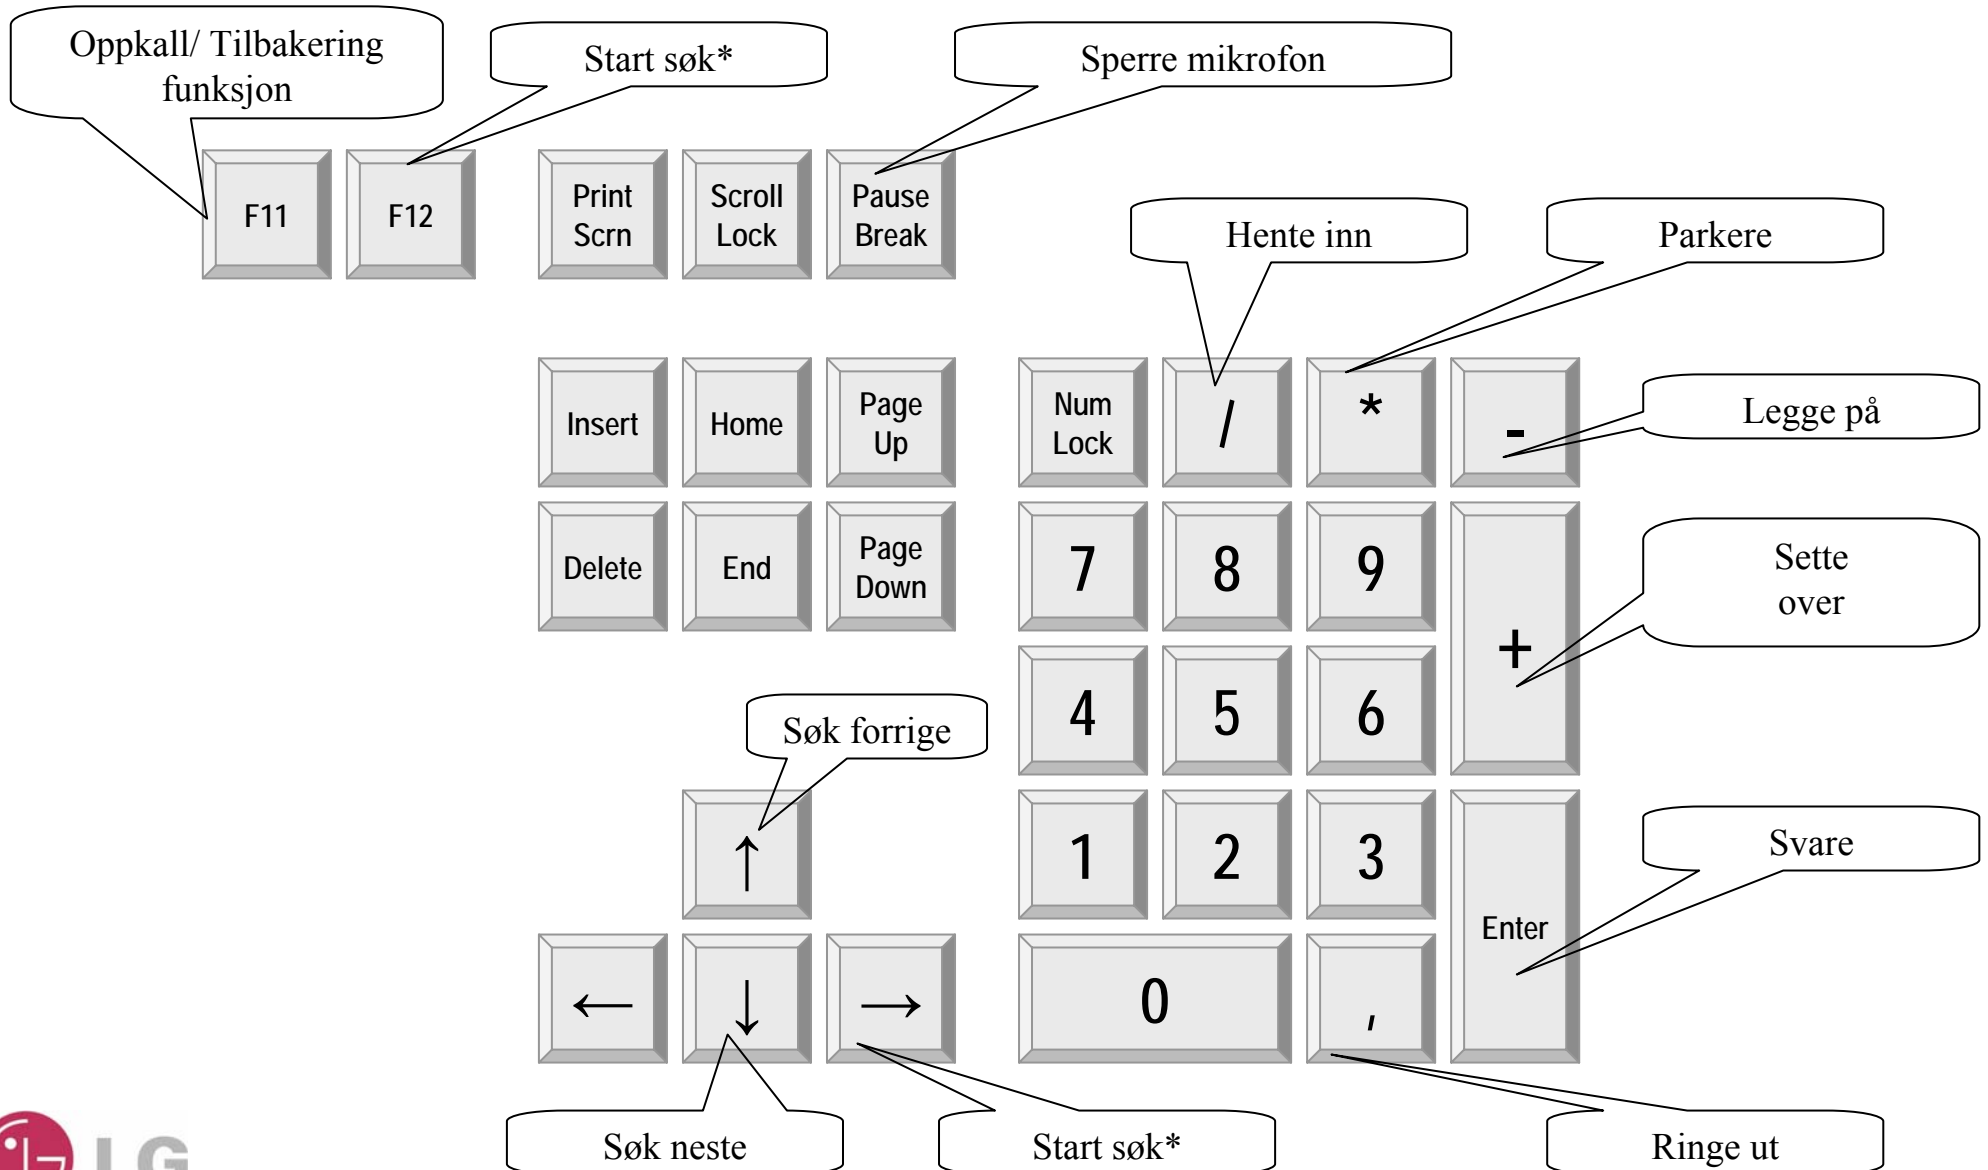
Oppkall/ Tilbakering funksjon

Start søk*

Sperre mikrofon

F11

F12

Print Scrn

Scroll Lock

Pause Break

Hente inn

Parkere

Insert

Home

Page Up

Num Lock

/

*

-

Legge på

Delete

End

Page Down

7

8

9

Sette over

+

4

5

6

Søk forrige

↑

1

2

3

Svare

Enter

←

↓

→

0

,

Søk neste

Start søk*

Ringe ut

LG